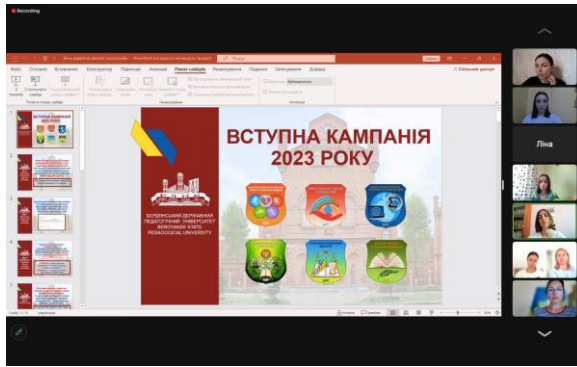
Recording

Файл Основне Вставлення Конструктор Переходи Анімація Показ слайдів Рецензування Подання Довідка

Ліна

ВСТУПНА КАМПАНІЯ 2023 РОКУ

БЕРДЯНСЬКИЙ ДЕРЖАВНИЙ ПЕДАГОГІЧНИЙ УНІВЕРСИТЕТ
BERDYANSK STATE PEDAGOGICAL UNIVERSITY

ВСТУПНА КАМПАНІЯ 2023 РОКУ